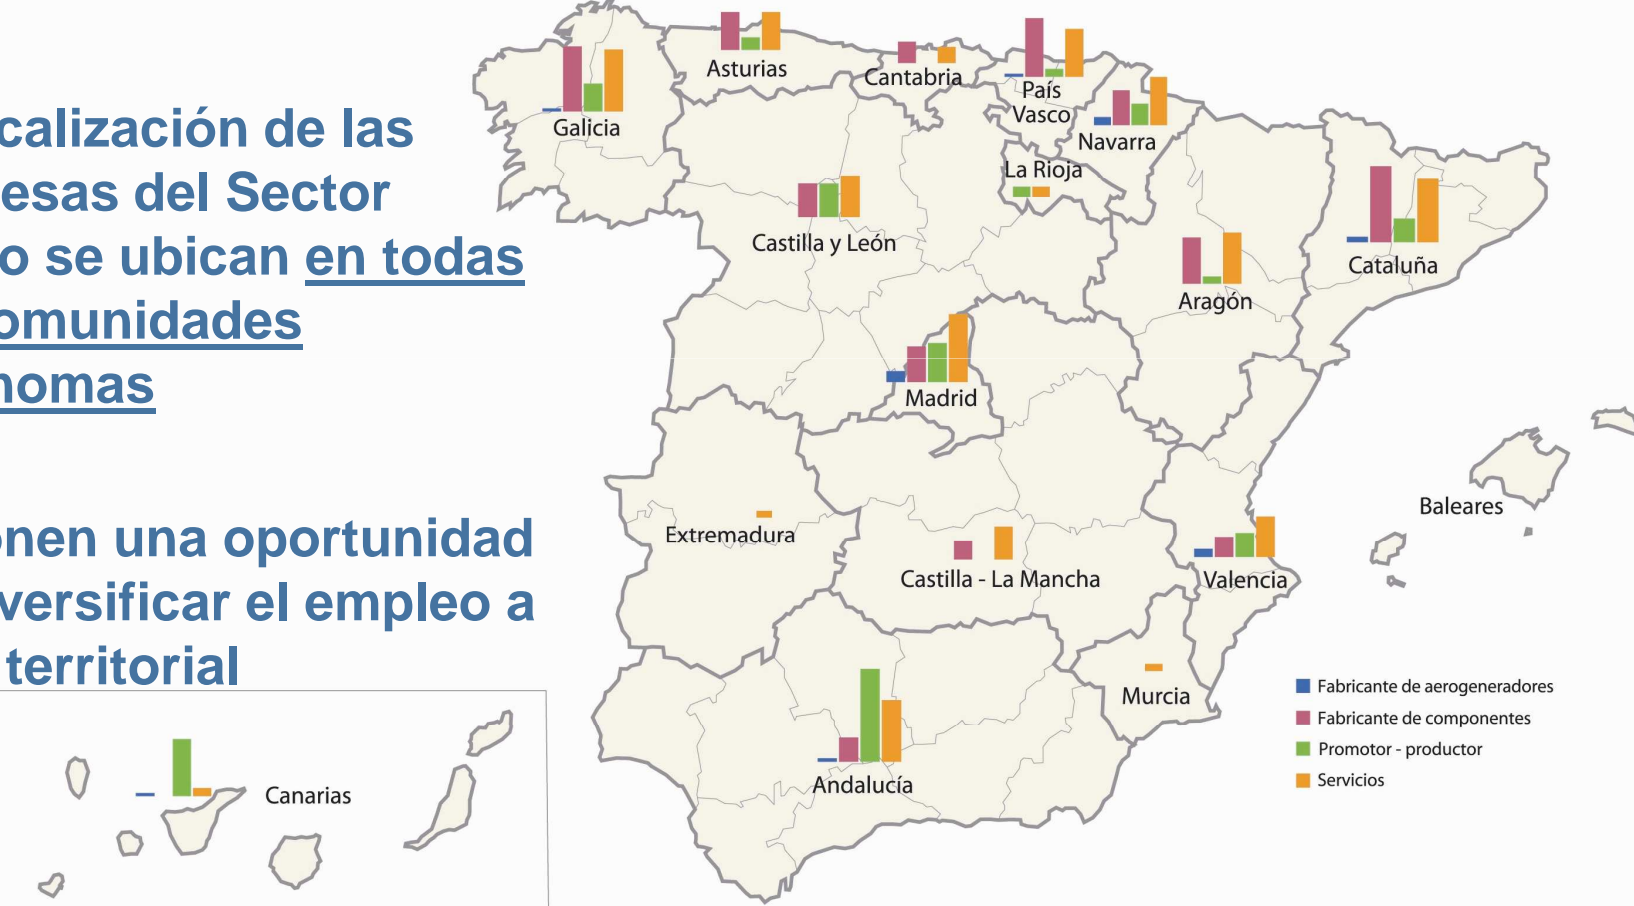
calización de las esas del Sector o se ubican en todas omunidades nomas

nen una oportunidad versificar el empleo a territorial

Asturias
Cantabria
País Vasco
Galicia
Navarra
La Rioja
Castilla y León
Cataluña
Aragón
Madrid
Baleares
Extremadura
Castilla - La Mancha
Valencia
Murcia
Canarias
Andalucía

Fabricante de aerogeneradores
Fabricante de componentes
Promotor - productor
Servicios